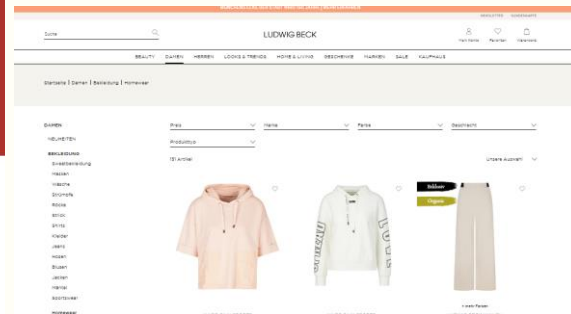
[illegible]

NEWSLETTER KUNDENKARTE

Suche

LUDWIG BECK

Mein Konto Favoriten Warenkorb

BEAUTY DAMEN HERREN LOOKS & TRENDS HOME & LIVING GESCHENKE MARKEN SALE KAUFHAUS

Startseite | Damen | Bekleidung | Homewear

DAMEN

NEUHEITEN

BEKLEIDUNG

Sweatbekleidung

Westen

Wäsche

Strümpfe

Röcke

Strick

Shirts

Kleider

Jeans

Hosen

Blusen

Jacken

Mäntel

Sportswear

Homewear

Preis

Marke

Farbe

Geschlecht

Produkttyp

151 Artikel

Unsere Auswahl

Bio

Organic

+ mehr Farben